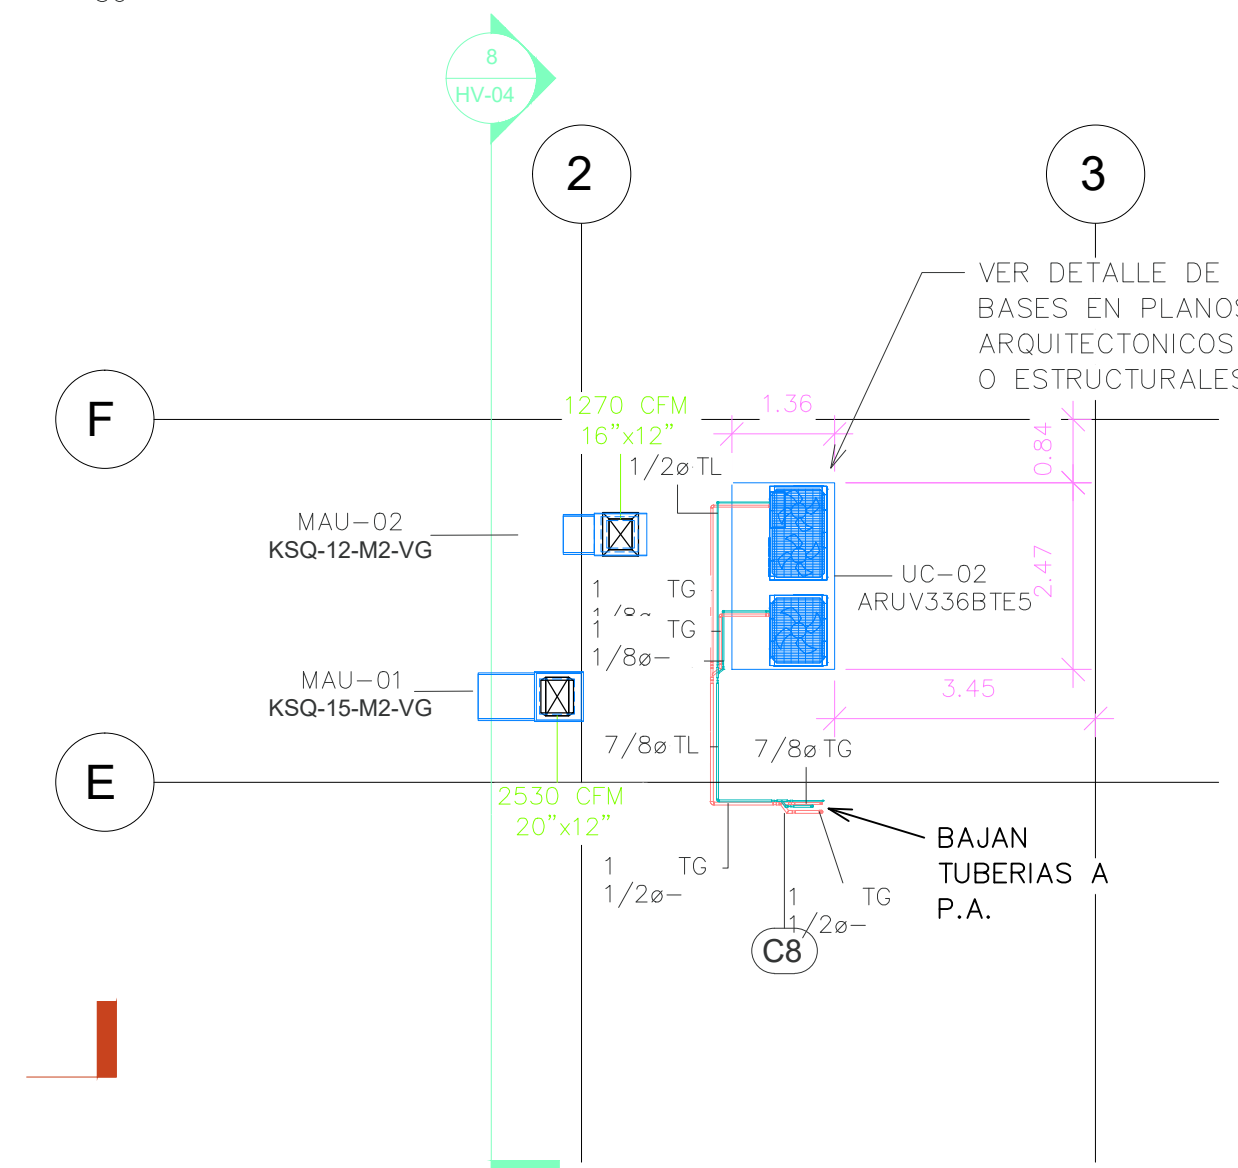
8
HV-04

2

3

VER DETALLE DE
BASES EN PLANOS
ARQUITECTONICOS
O ESTRUCTURALES

F

1270 CFM
16"x12"

1.36

0.84

1/2ø TL

MAU-02
KSQ-12-M2-VG

UC-02
ARUV336BTE5

2.47

1 TG
1/8ø-

1 TG
1/8ø-

MAU-01
KSQ-15-M2-VG

3.45

7/8ø TL

7/8ø TG

E

2530 CFM
20"x12"

BAJAN
TUBERIAS A
P.A.

1 TG
1/2ø-

1 TG
1/2ø-

C8